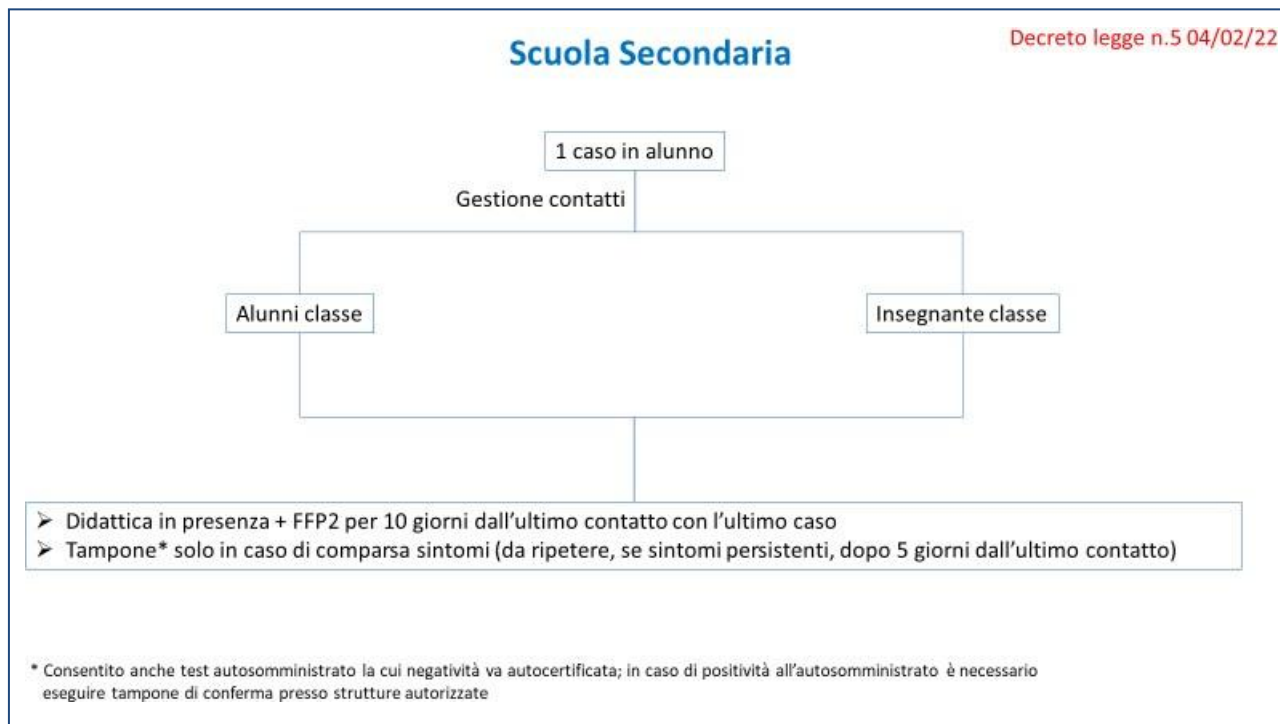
Scuola Secondaria

Decreto legge n.5 04/02/22

1 caso in alunno

Gestione contatti

Alunni classe

Insegnante classe

➢ Didattica in presenza + FFP2 per 10 giorni dall'ultimo contatto con l'ultimo caso
➢ Tampone* solo in caso di comparsa sintomi (da ripetere, se sintomi persistenti, dopo 5 giorni dall'ultimo contatto)

* Consentito anche test autosomministrato la cui negatività va autocertificata; in caso di positività all'autosomministrato è necessario eseguire tampone di conferma presso strutture autorizzate